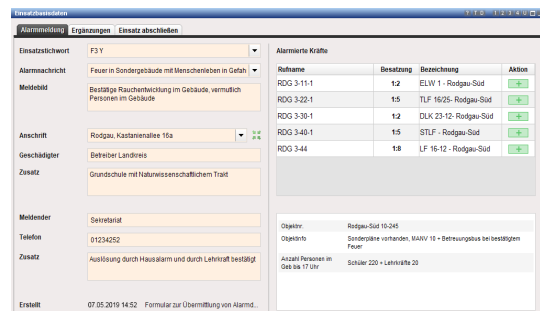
Einsatzbasisdaten

Alarmmeldung | Ergänzungen | Einsatz abschließen

Einsatzstichwort
F3 Y

Alarmnachricht
Feuer in Sondergebäude mit Menschenleben in Gefah

Meldebild
Bestätige Rauchentwicklung im Gebäude, vermutlich Personen im Gebäude

Anschrift
Rodgau, Kastanienallee 16a

Geschädigter
Betreiber Landkreis

Zusatz
Grundschule mit Naturwissenschaftlichem Trakt

Meldender
Sekretariat

Telefon
01234252

Zusatz
Auslösung durch Hausalarm und durch Lehrkraft bestätigt

Erstellt
07.05.2019 14:52 Formular zur Übermittlung von Alarmd...

Alarmierte Kräfte

| Rufname | Besatzung | Bezeichnung | Aktion |
|---|---|---|---|
| RDG 3-11-1 | 1:2 | ELW 1 - Rodgau-Süd | + |
| RDG 3-22-1 | 1:5 | TLF 16/25- Rodgau-Süd | + |
| RDG 3-30-1 | 1:2 | DLK 23-12- Rodgau-Süd | + |
| RDG 3-40-1 | 1:5 | STLF - Rodgau-Süd | + |
| RDG 3-44 | 1:8 | LF 16-12 - Rodgau-Süd | + |

| | |
|---|---|
| Objektnr. | Rodgau-Süd 10-245 |
| Objektinfo | Sonderpläne vorhanden, MANV 10 + Betreuungsbus bei bestätigtem Feuer |
| Anzahl Personen im Geb bis 17 Uhr | Schüler 220 + Lehrkräfte 20 |